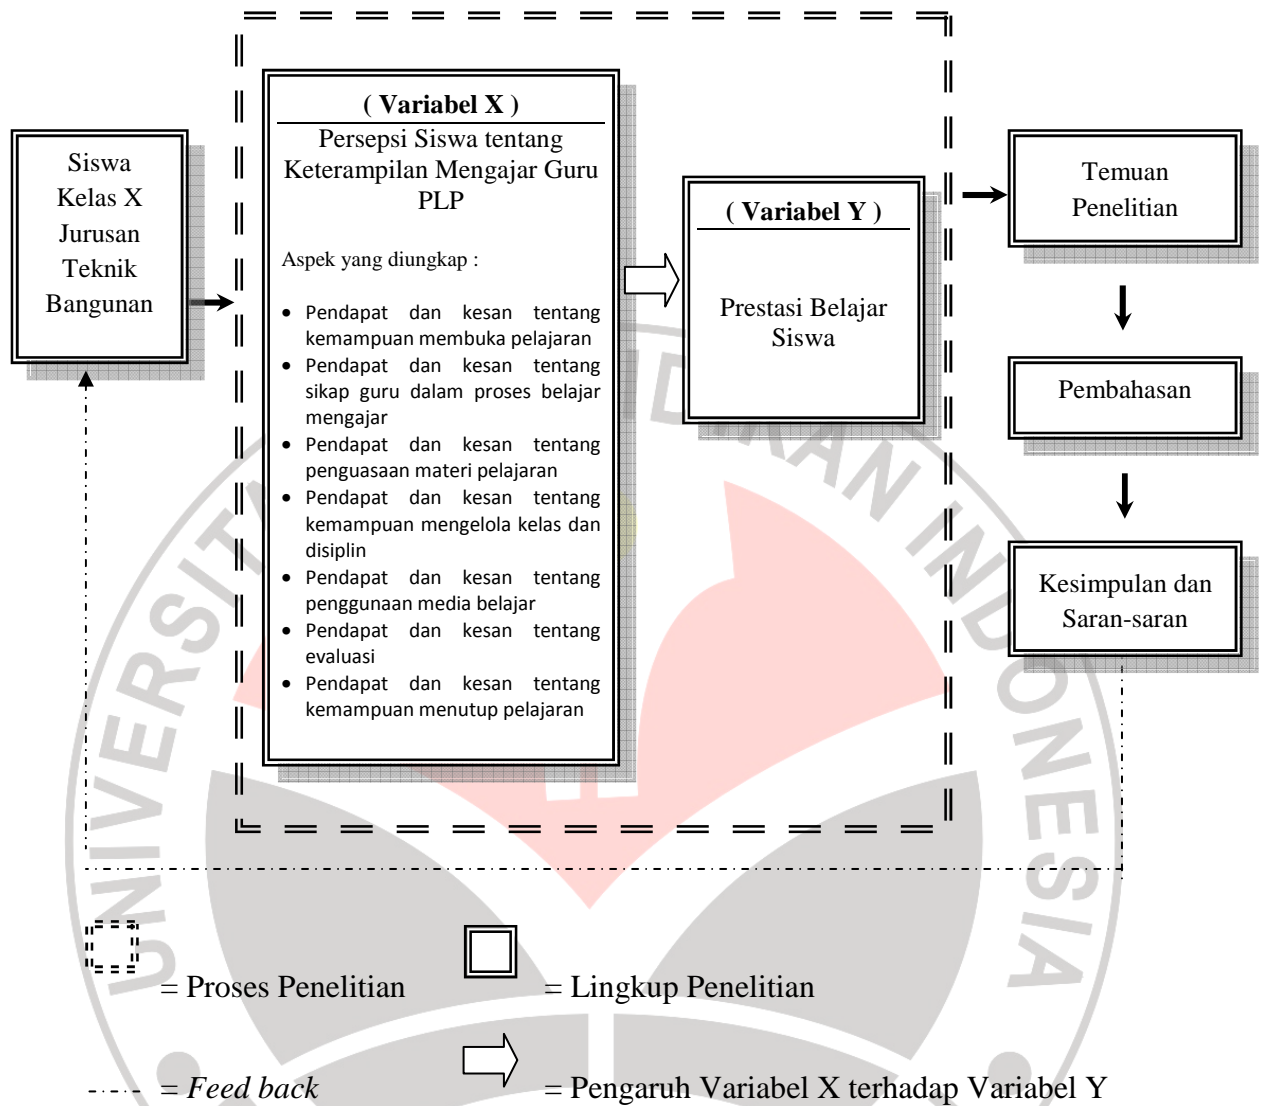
Siswa Kelas X Jurusan Teknik Bangunan

( Variabel X )

Persepsi Siswa tentang Keterampilan Mengajar Guru PLP

Aspek yang diungkap :

- Pendapat dan kesan tentang kemampuan membuka pelajaran
- Pendapat dan kesan tentang sikap guru dalam proses belajar mengajar
- Pendapat dan kesan tentang penguasaan materi pelajaran
- Pendapat dan kesan tentang kemampuan mengelola kelas dan disiplin
- Pendapat dan kesan tentang penggunaan media belajar
- Pendapat dan kesan tentang evaluasi
- Pendapat dan kesan tentang kemampuan menutup pelajaran

( Variabel Y )

Prestasi Belajar Siswa

Temuan Penelitian

Pembahasan

Kesimpulan dan Saran-saran

= Proses Penelitian

= Lingkup Penelitian

= Feed back

= Pengaruh Variabel X terhadap Variabel Y

UNIVERSITAS PENDIDIKAN INDONESIA